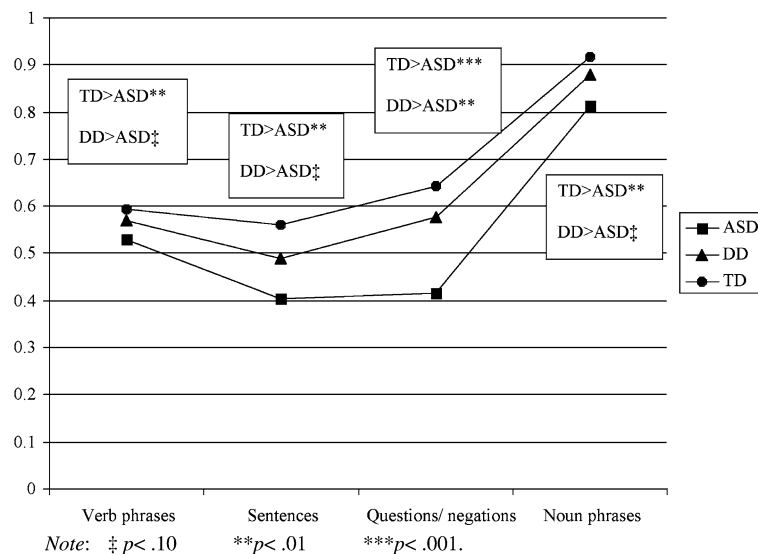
1
0.9
0.8
0.7
0.6
0.5
0.4
0.3
0.2
0.1
0

TD>ASD**
DD>ASD‡

TD>ASD**
DD>ASD‡

TD>ASD***
DD>ASD**

TD>ASD**
DD>ASD‡

ASD
DD
TD

Verb phrases
Sentences
Questions/ negations
Noun phrases

*Note*: ‡ *p*< .10 \*\**p*< .01 \*\*\**p*< .001.